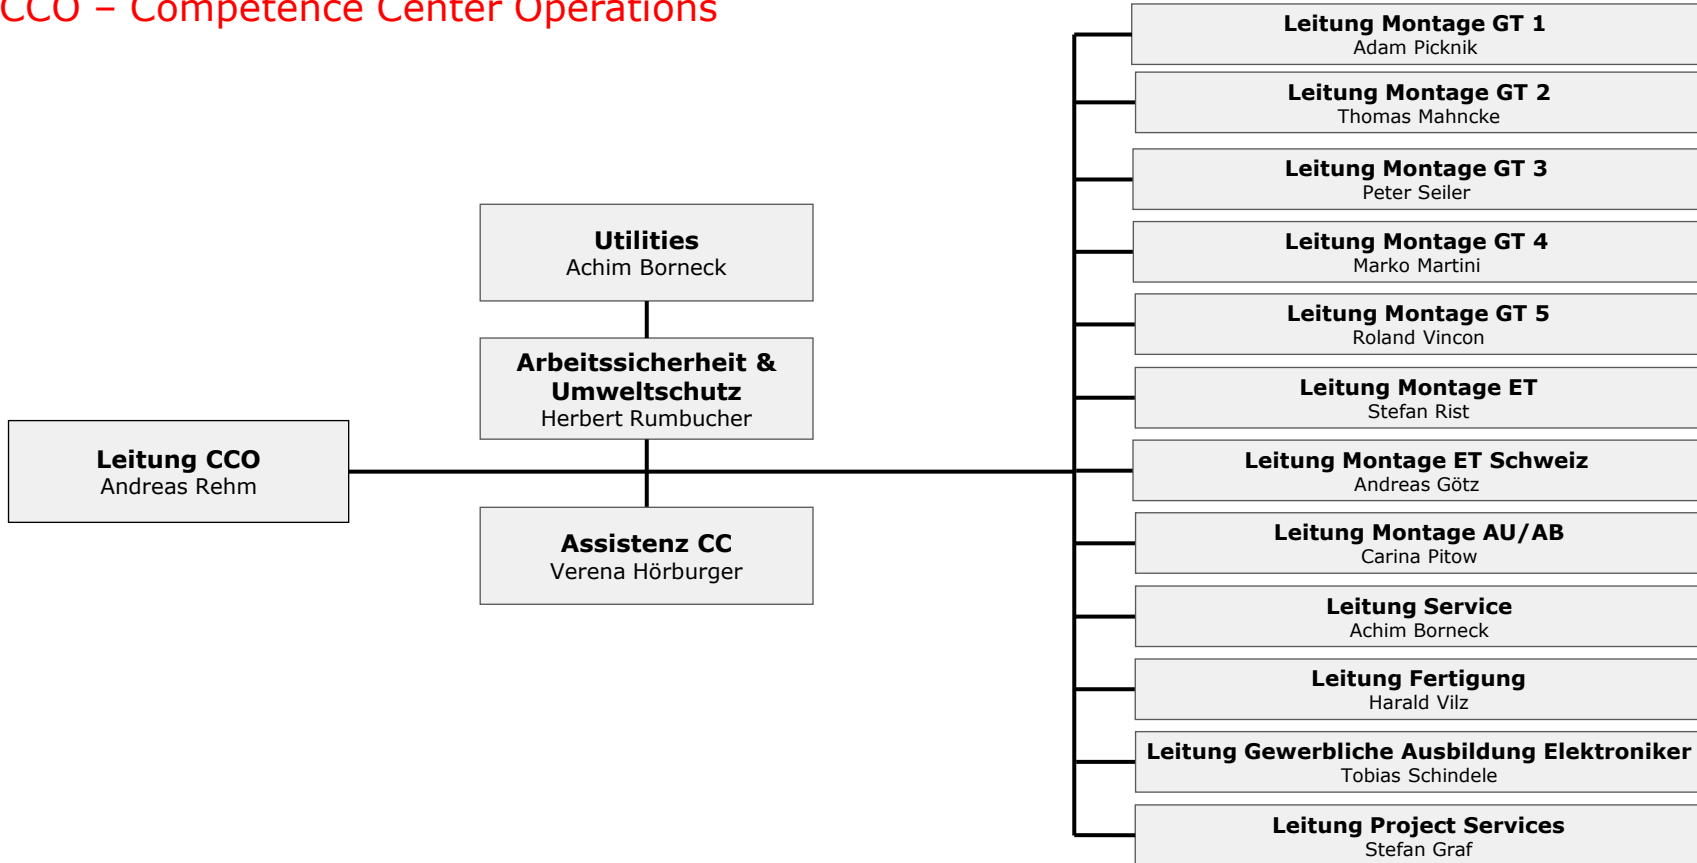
CCO – Competence Center Operations

Leitung CCO
Andreas Rehm

Utilities
Achim Borneck

Arbeitssicherheit & Umweltschutz
Herbert Rumbucher

Assistenz CC
Verena Hörburger

Leitung Montage GT 1
Adam Picknik

Leitung Montage GT 2
Thomas Mahncke

Leitung Montage GT 3
Peter Seiler

Leitung Montage GT 4
Marko Martini

Leitung Montage GT 5
Roland Vincon

Leitung Montage ET
Stefan Rist

Leitung Montage ET Schweiz
Andreas Götz

Leitung Montage AU/AB
Carina Pitow

Leitung Service
Achim Borneck

Leitung Fertigung
Harald Vilz

Leitung Gewerbliche Ausbildung Elektroniker
Tobias Schindele

Leitung Project Services
Stefan Graf